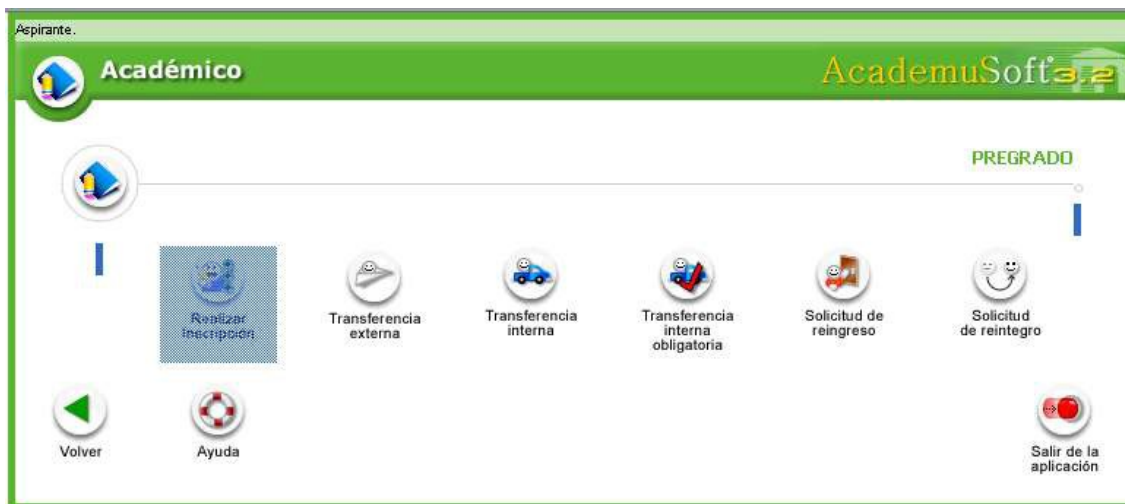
Aspirante.

Académico

AcademuSoft3.2

PREGRADO

Realizar inscripción

Transferencia externa

Transferencia interna

Transferencia interna obligatoria

Solicitud de reingreso

Solicitud de reintegro

Volver

Ayuda

Salir de la aplicación